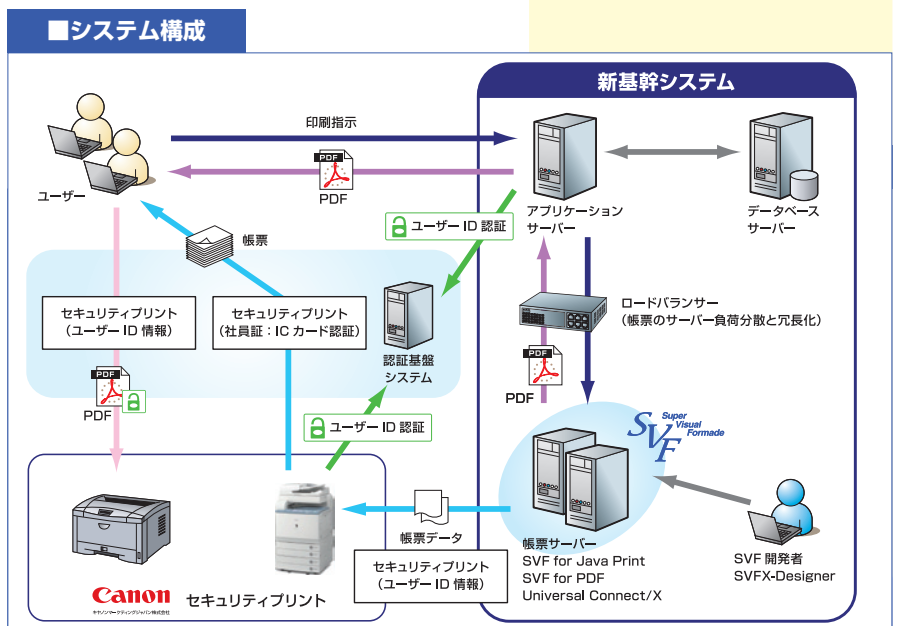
■システム構成

新基幹システム

印刷指示

PDF

ユーザー

ユーザー ID 認証

アプリケーションサーバー

データベースサーバー

帳票

セキュリティプリント
（ユーザー ID 情報）

セキュリティプリント
（社員証：IC カード認証）

認証基盤システム

ロードバランサー
（帳票のサーバー負荷分散と冗長化）

PDF

PDF

Super Visual Formade

SVF

ユーザー ID 認証

帳票データ

帳票サーバー
SVF for Java Print
SVF for PDF
Universal Connect/X

SVF 開発者
SVFX-Designer

セキュリティプリント
（ユーザー ID 情報）

Canon
キヤノンマーケティングジャパン株式会社

セキュリティプリント